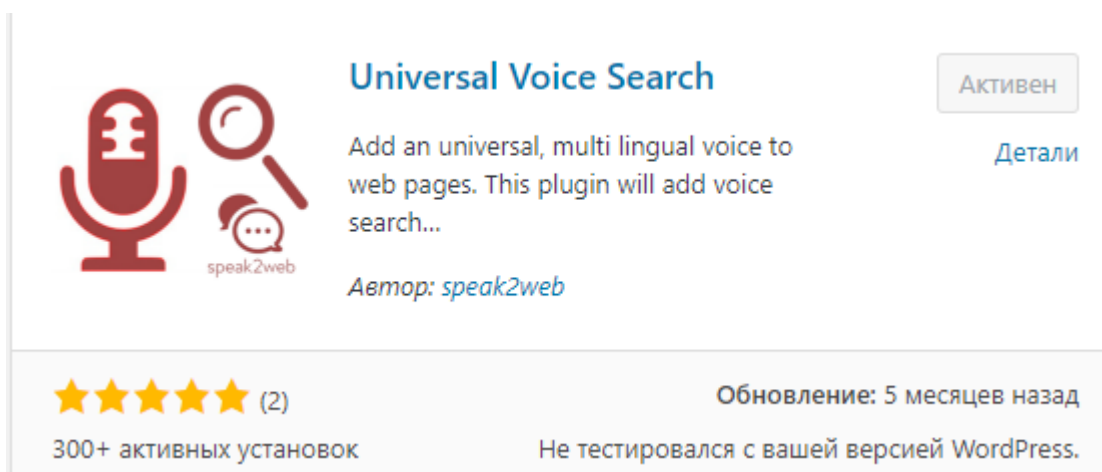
speak2web

Universal Voice Search

Активен

Детали

Add an universal, multi lingual voice to web pages. This plugin will add voice search...

Автор: speak2web

(2)

Обновление: 5 месяцев назад

300+ активных установок

Не тестировался с вашей версией WordPress.